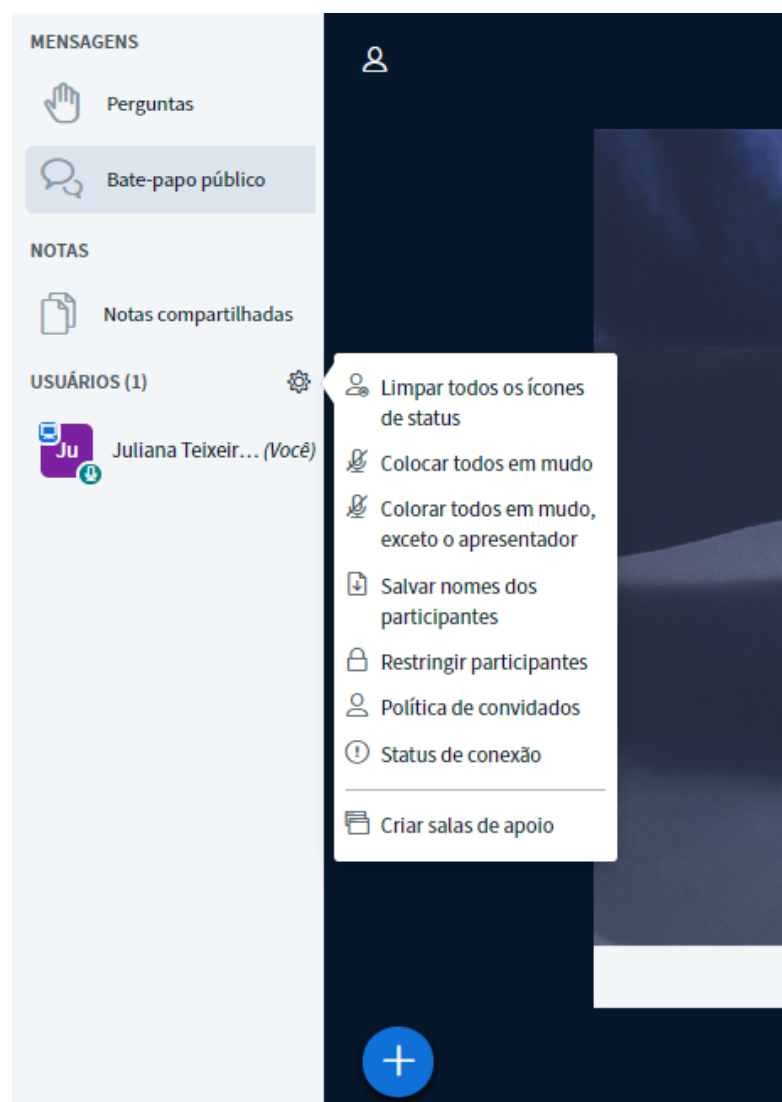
MENSAGENS

Perguntas

Bate-papo público

NOTAS

Notas compartilhadas

USUÁRIOS (1)

Ju

Juliana Teixeir… (Você)

Limpar todos os ícones de status

Colocar todos em mudo

Colorar todos em mudo, exceto o apresentador

Salvar nomes dos participantes

Restringir participantes

Política de convidados

Status de conexão

Criar salas de apoio